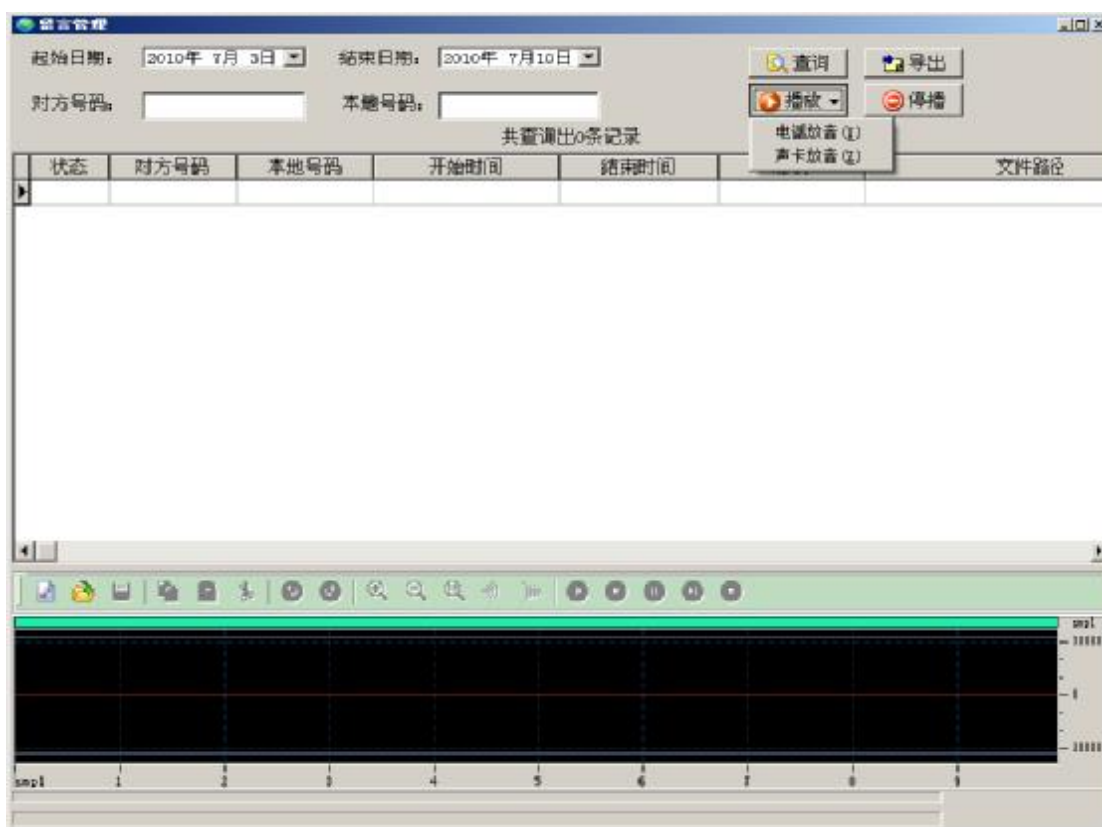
留言管理

起始日期： 2010年 7月 3日
结束日期： 2010年 7月10日
查询
导出
对方号码：
本地号码：
播放
停播
电话放音 (1)
声卡放音 (2)
共查调出0条记录

| 状态 | 对方号码 | 本地号码 | 开始时间 | 结束时间 | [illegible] | 文件路径 |
|---|---|---|---|---|---|---|
| | | | | | | |

smpl
10000
0
-10000
smpl 1 2 3 4 5 6 7 8 9